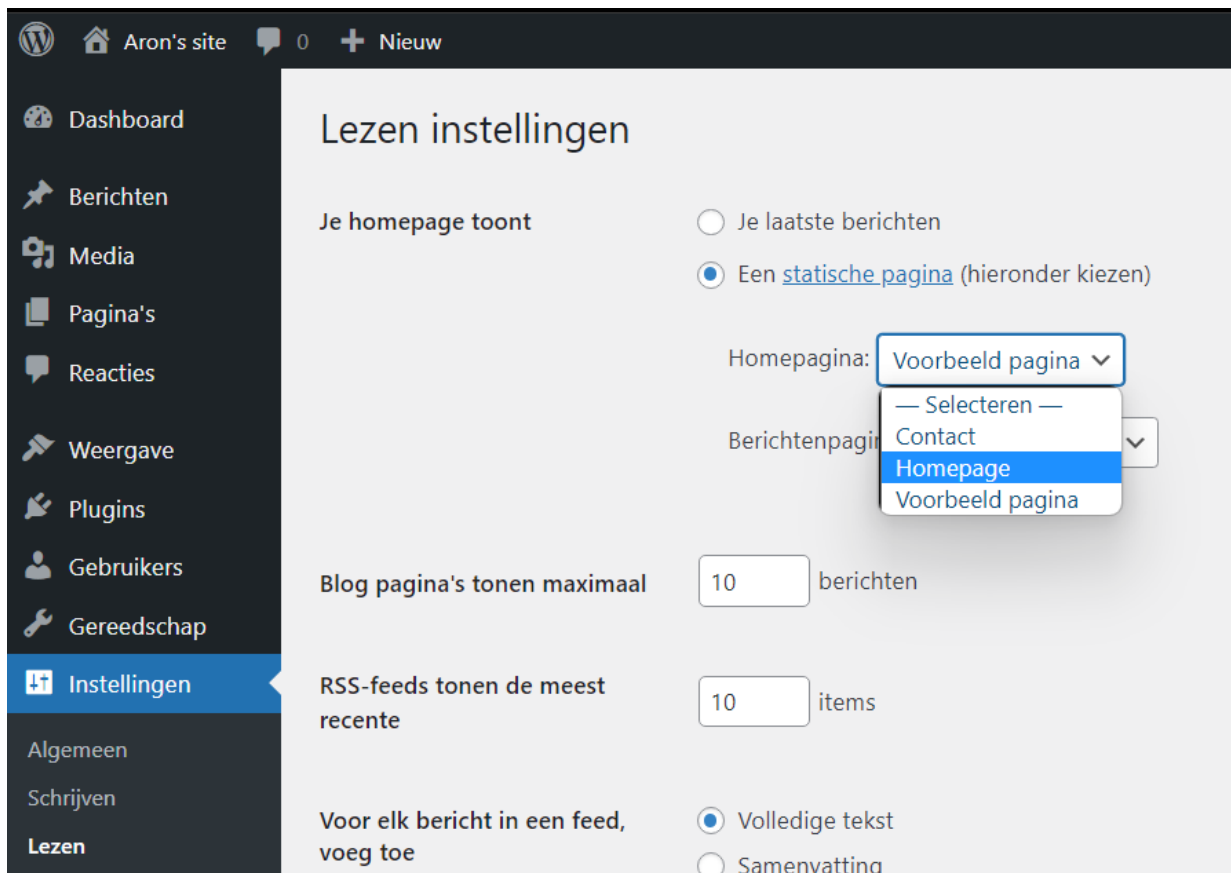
Aron's site 0 Nieuw

Dashboard

Berichten

Media

Pagina's

Reacties

Weergave

Plugins

Gebruikers

Gereedschap

Instellingen

Algemeen

Schrijven

Lezen

Lezen instellingen

Je homepage toont

Je laatste berichten

Een statische pagina (hieronder kiezen)

Homepagina: Voorbeeld pagina

— Selecteren —
Contact
Homepage
Voorbeeld pagina

Berichtenpagi

Blog pagina's tonen maximaal 10 berichten

RSS-feeds tonen de meest recente 10 items

Voor elk bericht in een feed, voeg toe

Volledige tekst

Samenvatting